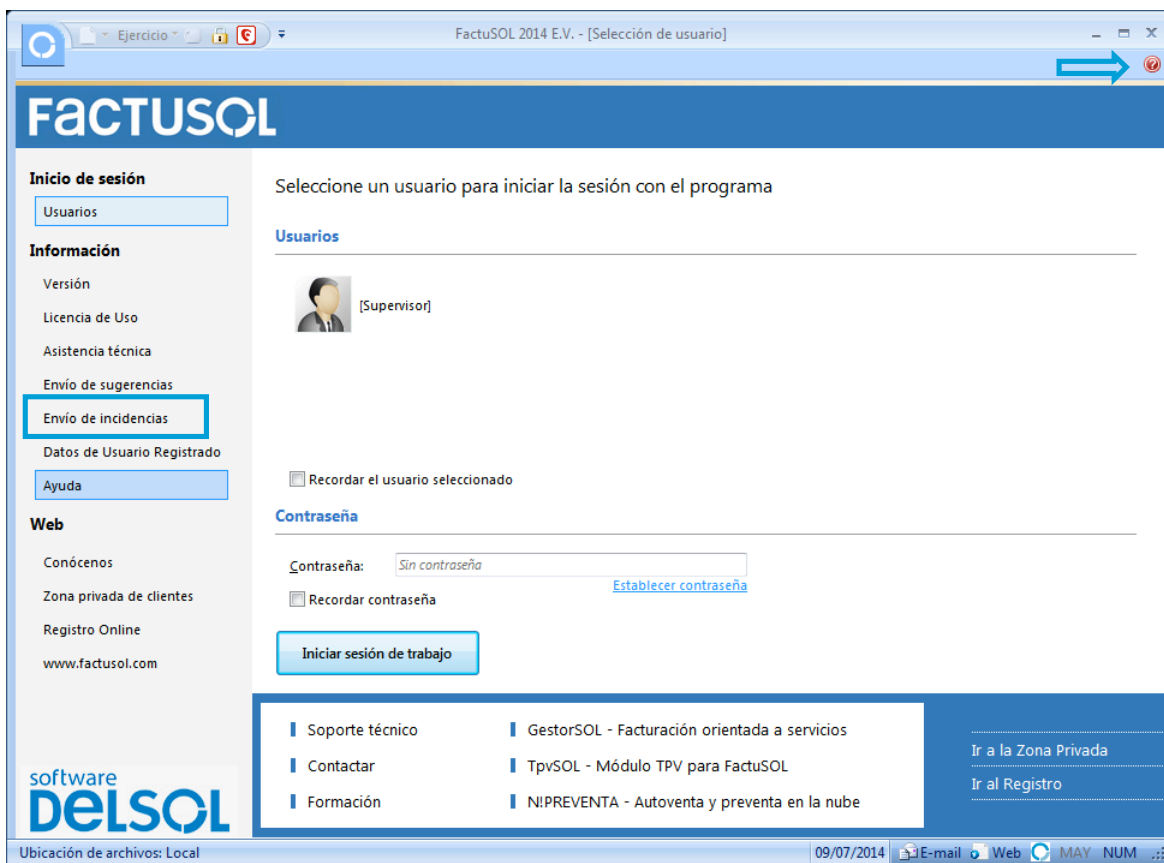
Ejercicio

FactuSOL 2014 E.V. - [Selección de usuario]

FACTUSOL

Inicio de sesión
Usuarios
Información
Versión
Licencia de Uso
Asistencia técnica
Envío de sugerencias
Envío de incidencias
Datos de Usuario Registrado
Ayuda
Web
Conócenos
Zona privada de clientes
Registro Online
www.factusol.com

Seleccione un usuario para iniciar la sesión con el programa

Usuarios

[Supervisor]

Recordar el usuario seleccionado

Contraseña

Contraseña: Sin contraseña

Establecer contraseña

Recordar contraseña

Iniciar sesión de trabajo

Soporte técnico
Contactar
Formación

GestorSOL - Facturación orientada a servicios
TpvSOL - Módulo TPV para FactuSOL
N!PREVENTA - Autoventa y preventa en la nube

Ir a la Zona Privada
Ir al Registro

software DELSOL

Ubicación de archivos: Local

09/07/2014 E-mail Web MAY NUM